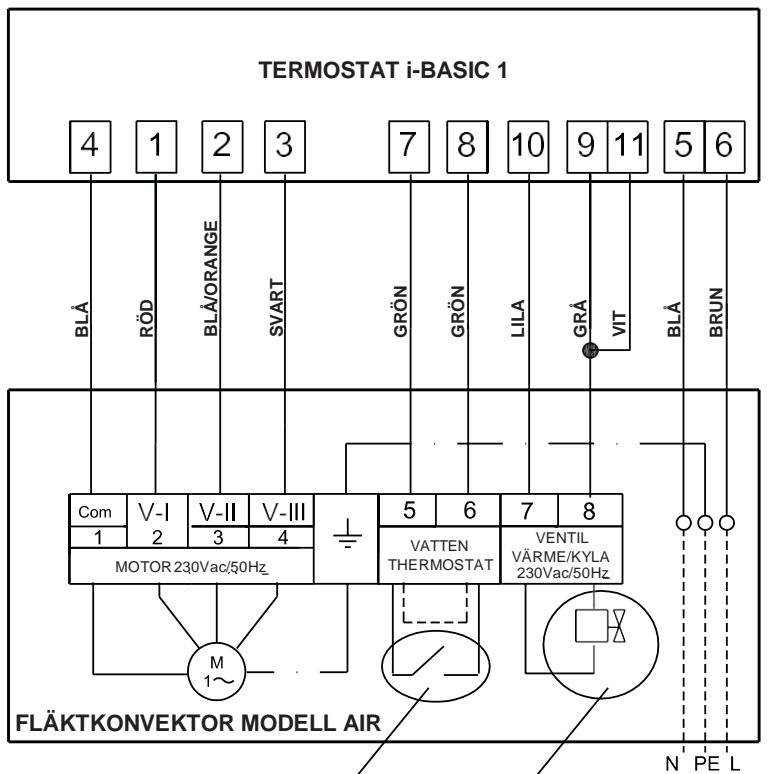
TERMOSTAT i-BASIC 1

4 1 2 3 7 8 10 9 11 5 6

BLÅ
RÖD
BLÅ/ORANGE
SVART
GRÖN
GRÖN
LILA
GRÅ
VIT
BLÅ
BRUN

| Com | V-I | V-II | V-III |
|---|---|---|---|
| 1 | 2 | 3 | 4 |

MOTOR 230Vac/50Hz

5 6
VATTEN THERMOSTAT

7 8
VENTIL VÄRME/KYLA 230Vac/50Hz

M
1~

FLÄKTKONVEKTOR MODELL AIR

N PE L